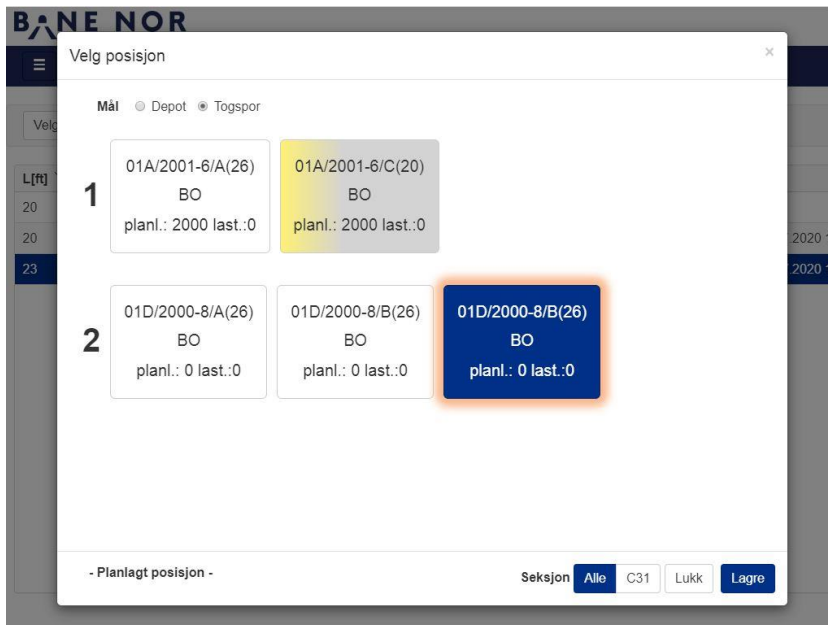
BANE NOR

Velg posisjon

×

Mål Depot Togspor

1

01A/2001-6/A(26)
BO
planl.: 2000 last.:0

01A/2001-6/C(20)
BO
planl.: 2000 last.:0

2

01D/2000-8/A(26)
BO
planl.: 0 last.:0

01D/2000-8/B(26)
BO
planl.: 0 last.:0

01D/2000-8/B(26)
BO
planl.: 0 last.:0

- Planlagt posisjon -

Seksjon Alle C31 Lukk Lagre

Velg

L[ft]
20
20
23

2020
2020